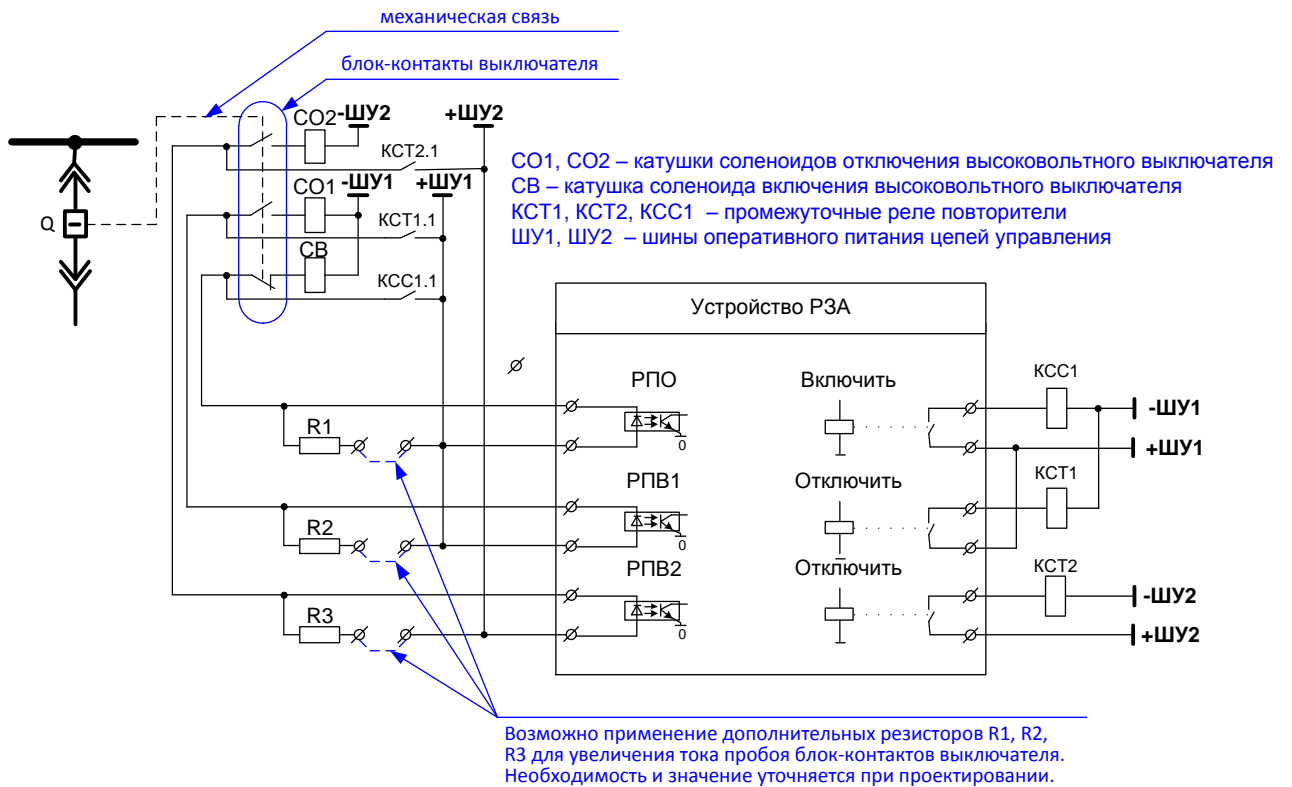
механическая связь

блок-контакты выключателя

CO2 -ШУ2

+ШУ2

КСТ2.1

CO1 -ШУ1 +ШУ1

КСТ1.1

CB

КСС1.1

Q

CO1, CO2 – катушки соленоидов отключения высоковольтного выключателя
СВ – катушка соленоида включения высоковольтного выключателя
КСТ1, КСТ2, КСС1 – промежуточные реле повторители
ШУ1, ШУ2 – шины оперативного питания цепей управления

Устройство РЗА

РПО

Включить

КСС1

-ШУ1

+ШУ1

R1

0

РПВ1

Отключить

КСТ1

R2

0

РПВ2

Отключить

КСТ2

-ШУ2

+ШУ2

R3

0

Возможно применение дополнительных резисторов R1, R2, R3 для увеличения тока пробоя блок-контактов выключателя. Необходимость и значение уточняется при проектировании.